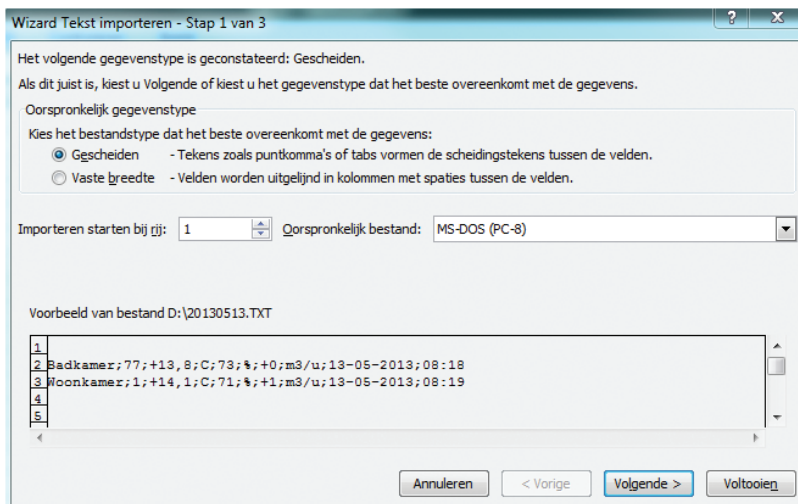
Wizard Tekst importeren - Stap 1 van 3

?

X

Het volgende gegevenstype is geconstateerd: Gescheiden.

Als dit juist is, kiest u Volgende of kiest u het gegevenstype dat het beste overeenkomt met de gegevens.

Oorspronkelijk gegevenstype

Kies het bestandstype dat het beste overeenkomt met de gegevens:

Gescheiden - Tekens zoals puntkomma's of tabs vormen de scheidingstekens tussen de velden.

Vaste breedte - Velden worden uitgelijnd in kolommen met spaties tussen de velden.

Importeren starten bij rij: 1

Oorspronkelijk bestand: MS-DOS (PC-8)

Voorbeeld van bestand D:\20130513.TXT

1
2 Badkamer;77;+13,8;C;73;%;+0;m3/u;13-05-2013;08:18
3 Woonkamer;1;+14,1;C;71;%;+1;m3/u;13-05-2013;08:19
4
5

Annuleren

< Vorige

Volgende >

Voltooien